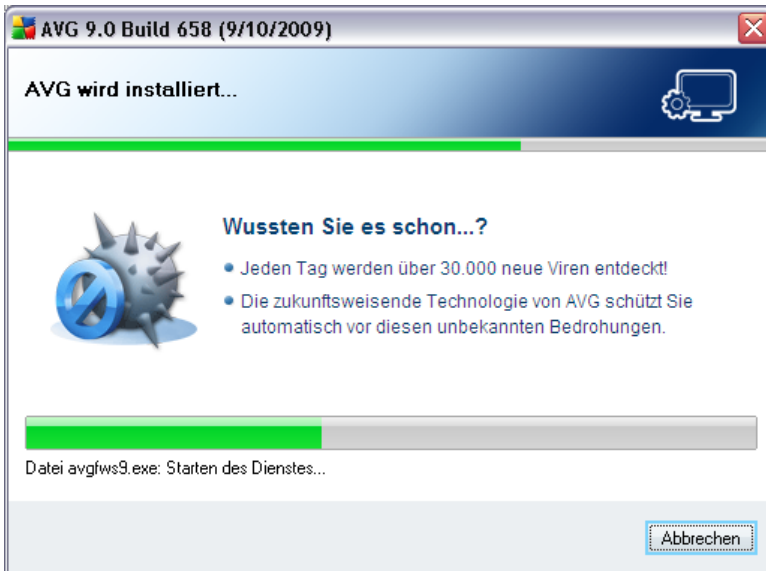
AVG 9.0 Build 658 (9/10/2009)

AVG wird installiert...

Wussten Sie es schon...?

• Jeden Tag werden über 30.000 neue Viren entdeckt!

• Die zukunftsweisende Technologie von AVG schützt Sie automatisch vor diesen unbekannten Bedrohungen.

Datei avgfws9.exe: Starten des Dienstes...

Abbrechen